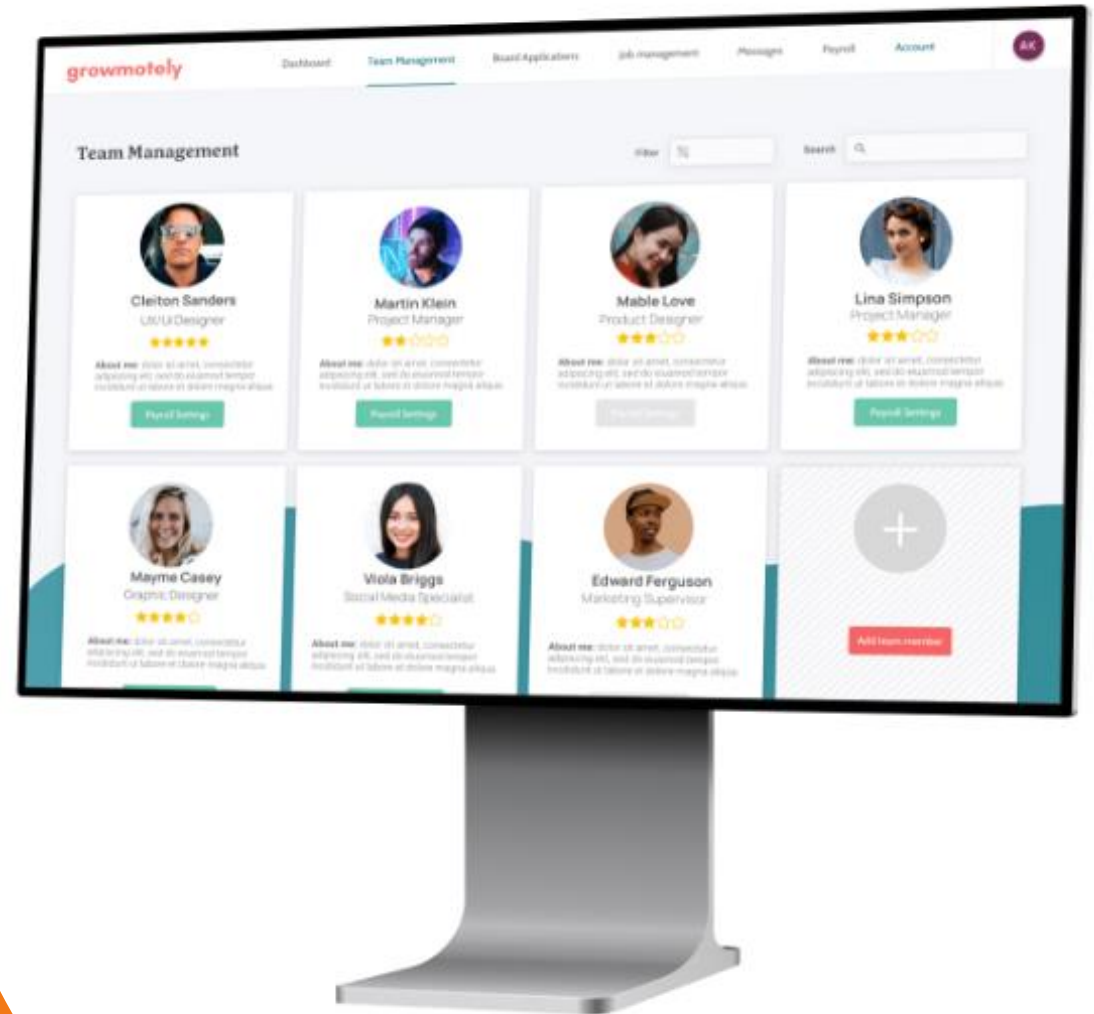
growmotely

Dashboard Team Management Board Applications Job management Messages Payroll Account AK

Team Management

Filter

Search

Cleiton Sanders
UX/UI Designer
★★★★★
About me: dolor sit amet, consectetur adipiscing elit, sed do eiusmod tempor incididunt ut labore et dolore magna aliqua
Payroll Settings

Martin Klein
Project Manager
★★☆☆☆
About me: dolor sit amet, consectetur adipiscing elit, sed do eiusmod tempor incididunt ut labore et dolore magna aliqua
Payroll Settings

Mable Love
Product Designer
★★★☆☆
About me: dolor sit amet, consectetur adipiscing elit, sed do eiusmod tempor incididunt ut labore et dolore magna aliqua
Payroll Settings

Lina Simpson
Project Manager
★★★☆☆
About me: dolor sit amet, consectetur adipiscing elit, sed do eiusmod tempor incididunt ut labore et dolore magna aliqua
Payroll Settings

Mayme Casey
Graphic Designer
★★★★☆
About me: dolor sit amet, consectetur adipiscing elit, sed do eiusmod tempor incididunt ut labore et dolore magna aliqua

Viola Briggs
Social Media Specialist
★★★★☆
About me: dolor sit amet, consectetur adipiscing elit, sed do eiusmod tempor incididunt ut labore et dolore magna aliqua

Edward Ferguson
Marketing Supervisor
★★★☆☆
About me: dolor sit amet, consectetur adipiscing elit, sed do eiusmod tempor incididunt ut labore et dolore magna aliqua

+
Add team member